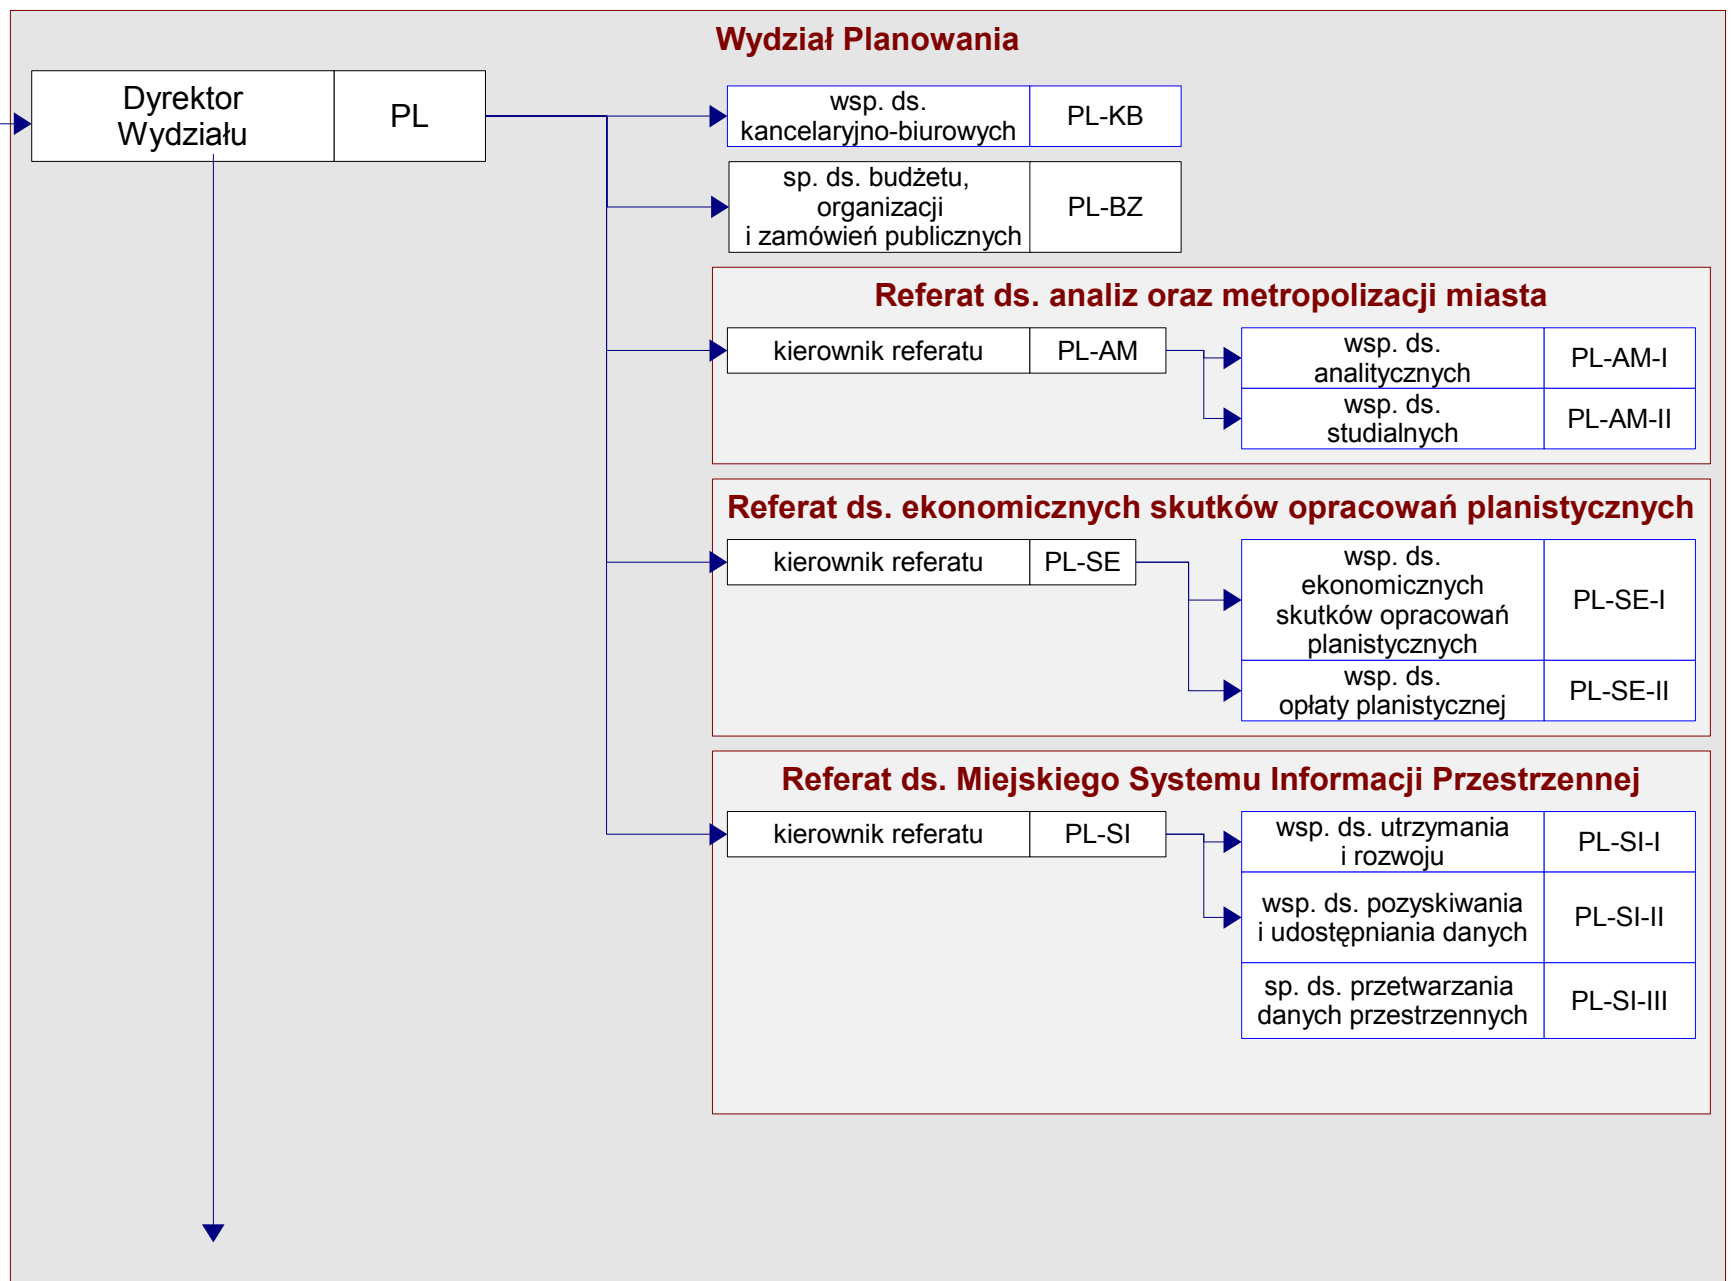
Wydział Planowania

Dyrektor Wydziału | PL

wsp. ds. kancelaryjno-biurowych | PL-KB

sp. ds. budżetu, organizacji i zamówień publicznych | PL-BZ

Referat ds. analiz oraz metropolizacji miasta

kierownik referatu | PL-AM

wsp. ds. analitycznych | PL-AM-I

wsp. ds. studialnych | PL-AM-II

Referat ds. ekonomicznych skutków opracowań planistycznych

kierownik referatu | PL-SE

wsp. ds. ekonomicznych skutków opracowań planistycznych | PL-SE-I

wsp. ds. opłaty planistycznej | PL-SE-II

Referat ds. Miejskiego Systemu Informacji Przestrzennej

kierownik referatu | PL-SI

wsp. ds. utrzymania i rozwoju | PL-SI-I

wsp. ds. pozyskiwania i udostępniania danych | PL-SI-II

sp. ds. przetwarzania danych przestrzennych | PL-SI-III